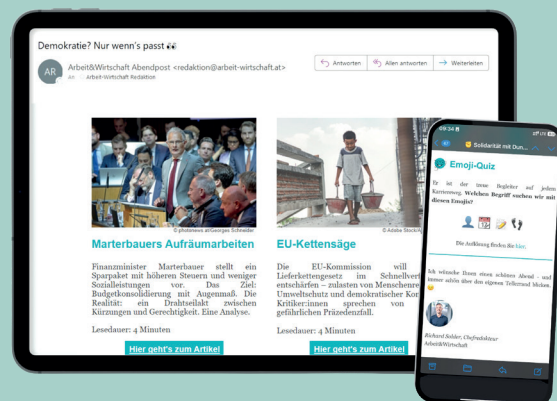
Demokratie? Nur wenn's passt 👀

AR Arbeit&Wirtschaft Abendpost <redaktion@arbeit-wirtschaft.at>
An Arbeit-Wirtschaft Redaktion

Antworten | Allen antworten | Weiterleiten

© photonews.at/Georges Schneider

Marterbauers Aufräumarbeiten

Finanzminister Marterbauer stellt ein Sparpaket mit höheren Steuern und weniger Sozialleistungen vor. Das Ziel: Budgetkonsolidierung mit Augenmaß. Die Realität: ein Drahtseilakt zwischen Kürzungen und Gerechtigkeit. Eine Analyse.

Lesedauer: 4 Minuten

Hier geht's zum Artikel

© Adobe Stock/

EU-Kettensäge

Die EU-Kommission will Lieferkettengesetz im Schnellverf entschärfen – zulasten von Menschenre Umweltschutz und demokratischer Kon Kritiker:innen sprechen von gefährlichen Präzedenzfall.

Lesedauer: 4 Minuten

Hier geht's zum Artikel

09:34

✊ Solidarität mit Dun...

Emoji-Quiz

Er ist der treue Begleiter auf jedem Karriereweg. Welchen Begriff suchen wir mit diesen Emojis?

👤 📅 🏆 👣

Die Auflösung findet Sie hier.

Ich wünsche Ihnen einen schönen Abend - und immer schön über den eigenen Tellerrand blicken. 😉

Richard Solder, Chefredakteur
Arbeit&Wirtschaft